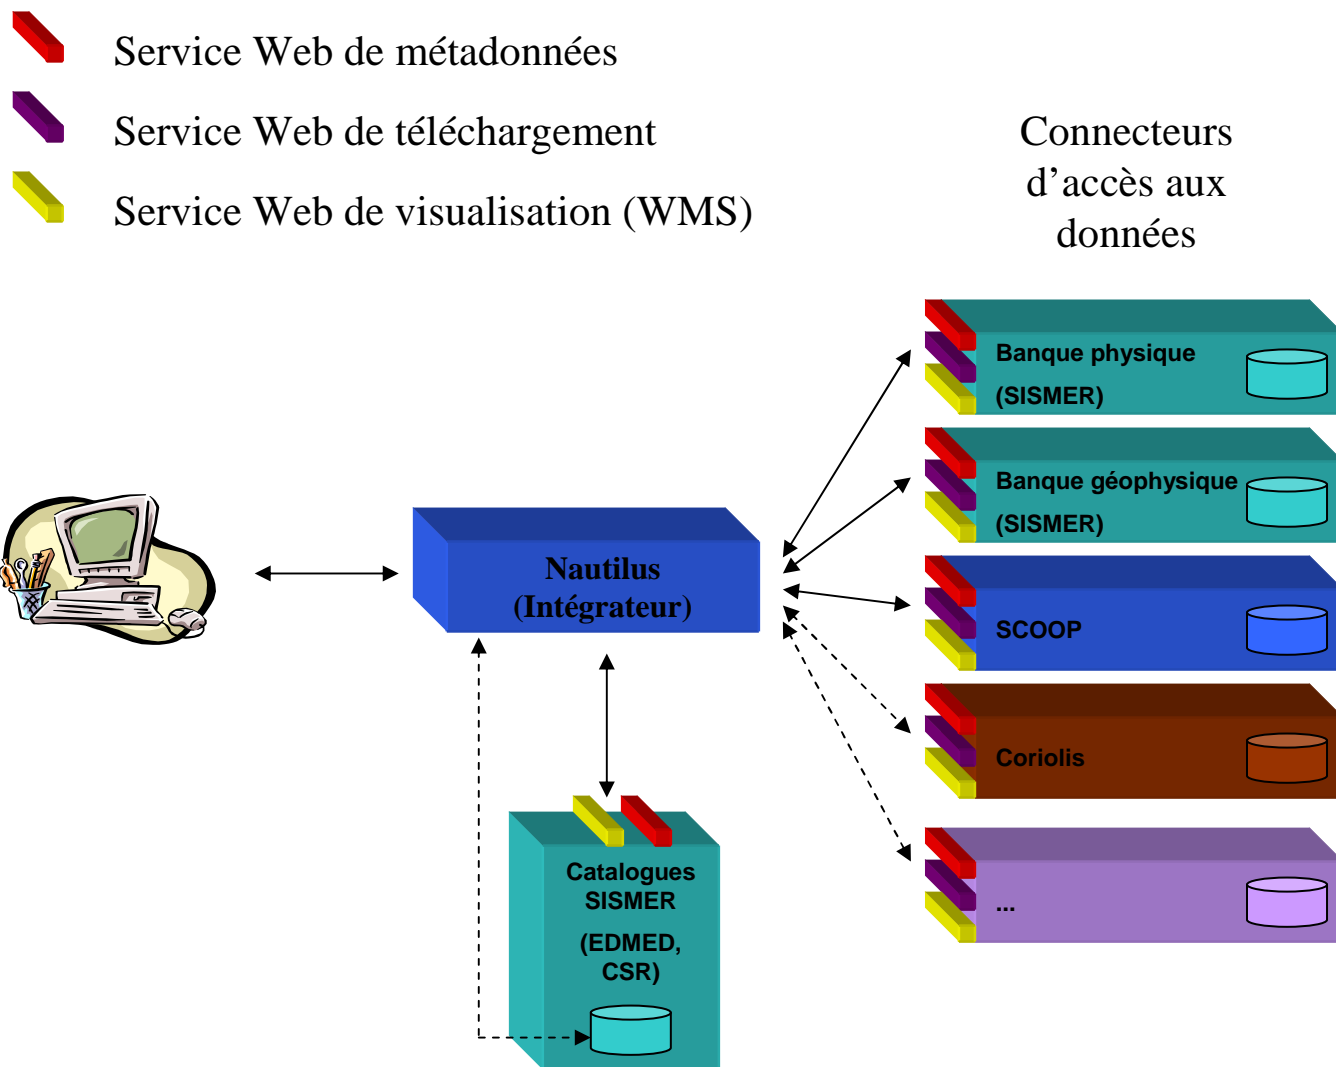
Service Web de métadonnées

Service Web de téléchargement

Service Web de visualisation (WMS)

Connecteurs d’accès aux données

Banque physique (SISMER)

Banque géophysique (SISMER)

SCOOP

Coriolis

...

Nautilus (Intégrateur)

Catalogues SISMER (EDMED, CSR)